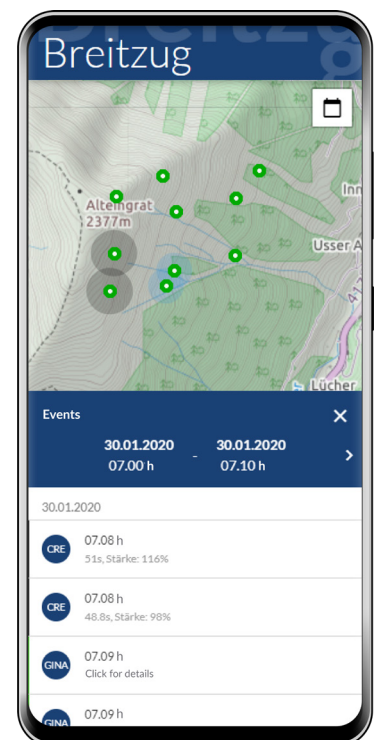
Breitzug

Alteingrat
2377m

Inn

Usser A

Lücher

Events

30.01.2020
07.00 h

-

30.01.2020
07.10 h

30.01.2020

CRE
07.08 h
51s, Stärke: 116%

CRE
07.08 h
48.8s, Stärke: 98%

GINA
07.09 h
Click for details

GINA
07.09 h